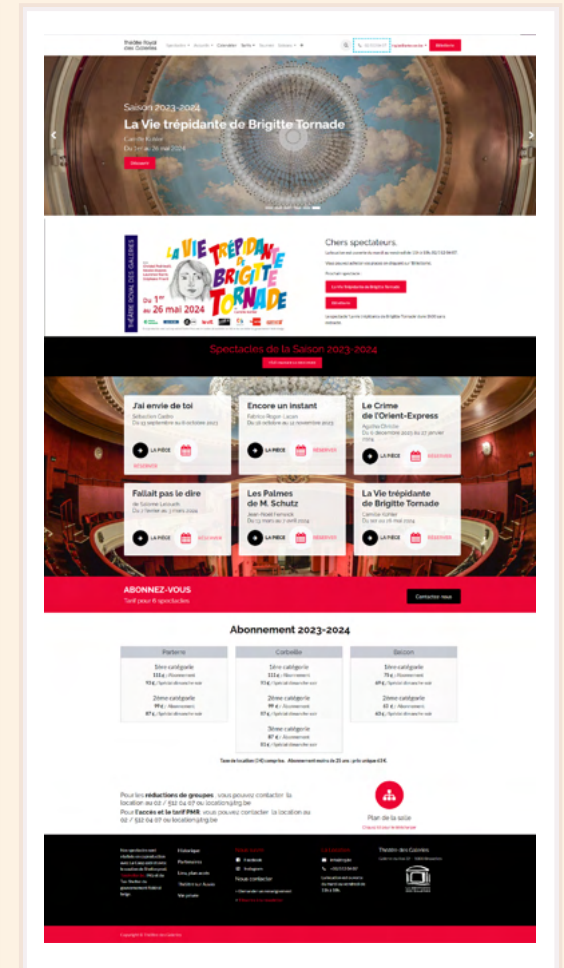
Théâtre Royal des Galeries

Saison 2023-2024

La Vie trépidante de Brigitte Tornade

Camille Kohler

Du 1er au 26 mai 2024

Découvrir

LA VIE TRÉPIDANTE DE BRIGITTE TORNADE

Du 1er au 26 mai 2024

THÉÂTRE ROYAL DES GALERIES

Chers spectateurs,

La Vie trépidante de Brigitte Tornade

Spectacles de la Saison 2023-2024

J'ai envie de toi
Sébastien Castro
Du 13 septembre au 8 octobre 2023
LA PIÈCE
RÉSERVER

Encore un instant
Fabrice Roger-Lacan
Du 18 octobre au 12 novembre 2023
LA PIÈCE
RÉSERVER

Le Crime de l'Orient-Express
Agatha Christie
LA PIÈCE
RÉSERVER

Fallait pas le dire
de Salomé Lelouch
LA PIÈCE
RÉSERVER

Les Palmes de M. Schutz
Jean-Noël Fenwick
LA PIÈCE
RÉSERVER

La Vie trépidante de Brigitte Tornade
Camille Kohler
Du 1er au 26 mai 2024
LA PIÈCE
RÉSERVER

ABONNEZ-VOUS
Tarif pour 6 spectacles

Contactez-nous

Abonnement 2023-2024

| Parterre | Corbeille | Balcon |
|---|---|---|
| 1ère catégorie | 1ère catégorie | 1ère catégorie |
| 2ème catégorie | 2ème catégorie | 2ème catégorie |
| | 3ème catégorie | |

Pour les réductions de groupes, vous pouvez contacter la location au 02 / 512 04 07 ou location@trg.be
Pour l'accès et le tarif PMR, vous pouvez contacter la location au 02 / 512 04 07 ou location@trg.be

Plan de la salle

Théâtre des Galeries